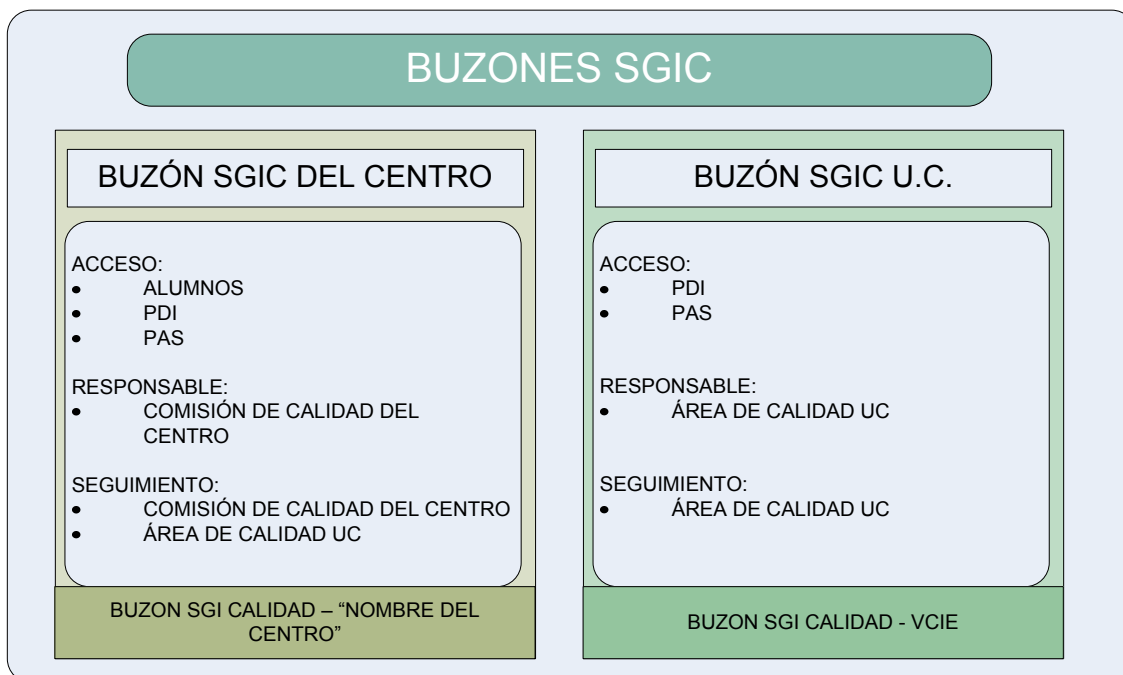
BUZONES SGIC

BUZÓN SGIC DEL CENTRO

ACCESO:
- ALUMNOS
- PDI
- PAS

RESPONSABLE:
- COMISIÓN DE CALIDAD DEL CENTRO

SEGUIMIENTO:
- COMISIÓN DE CALIDAD DEL CENTRO
- ÁREA DE CALIDAD UC

BUZON SGI CALIDAD – “NOMBRE DEL CENTRO”

BUZÓN SGIC U.C.

ACCESO:
- PDI
- PAS

RESPONSABLE:
- ÁREA DE CALIDAD UC

SEGUIMIENTO:
- ÁREA DE CALIDAD UC

BUZON SGI CALIDAD - VCIE